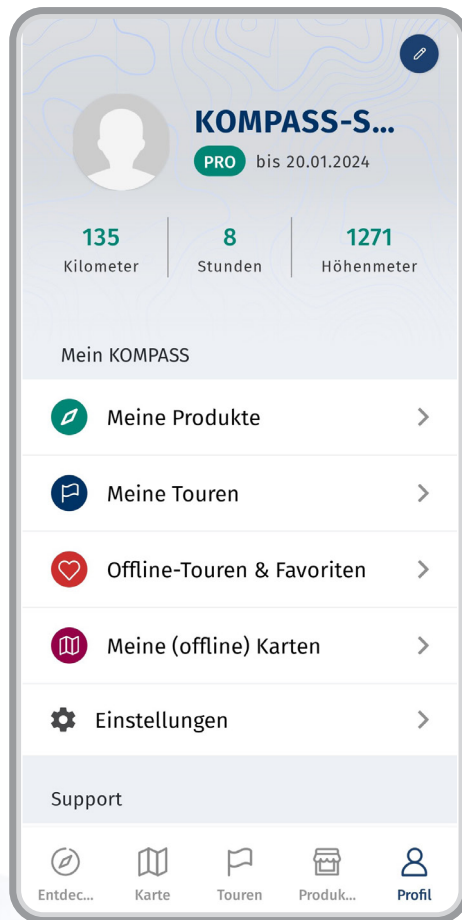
KOMPASS-S...

PRO bis 20.01.2024

135 Kilometer

8 Stunden

1271 Höhenmeter

Mein KOMPASS

Meine Produkte

Meine Touren

Offline-Touren & Favoriten

Meine (offline) Karten

Einstellungen

Support

Entdec... Karte Touren Produk... Profil